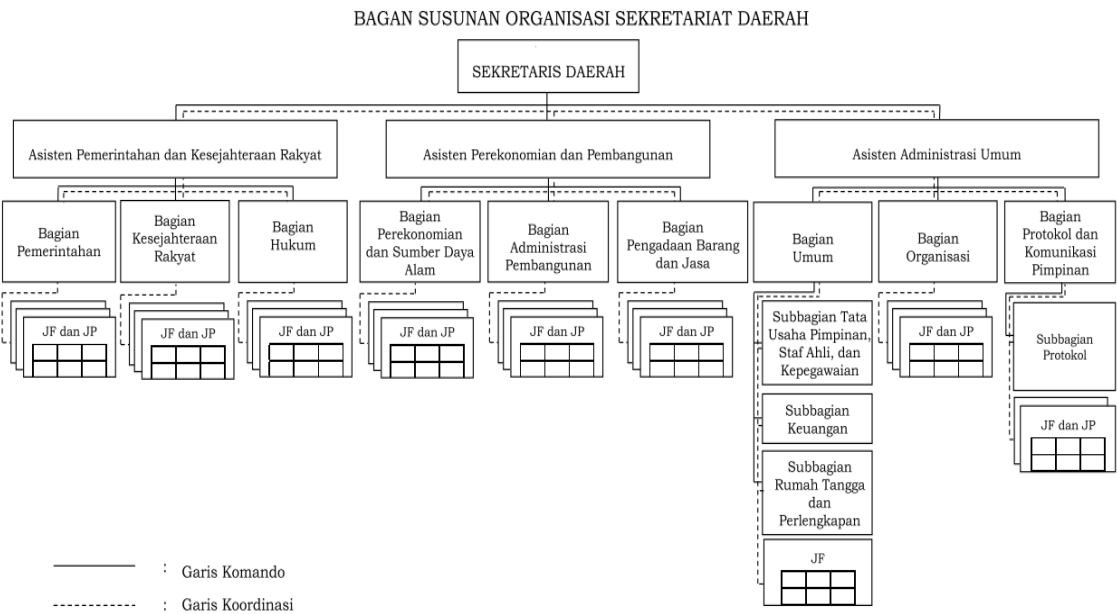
BAGAN SUSUNAN ORGANISASI SEKRETARIAT DAERAH

SEKRETARIS DAERAH

Asisten Pemerintahan dan Kesejahteraan Rakyat

Asisten Perekonomian dan Pembangunan

Asisten Administrasi Umum

Bagian Pemerintahan

Bagian Kesejahteraan Rakyat

Bagian Hukum

Bagian Perekonomian dan Sumber Daya Alam

Bagian Administrasi Pembangunan

Bagian Pengadaan Barang dan Jasa

Bagian Umum

Bagian Organisasi

Bagian Protokol dan Komunikasi Pimpinan

JF dan JP

JF dan JP

JF dan JP

JF dan JP

JF dan JP

JF dan JP

Subbagian Tata Usaha Pimpinan, Staf Ahli, dan Kepegawaian

JF dan JP

Subbagian Protokol

Subbagian Keuangan

JF dan JP

Subbagian Rumah Tangga dan Perlengkapan

JF

: Garis Komando

: Garis Koordinasi